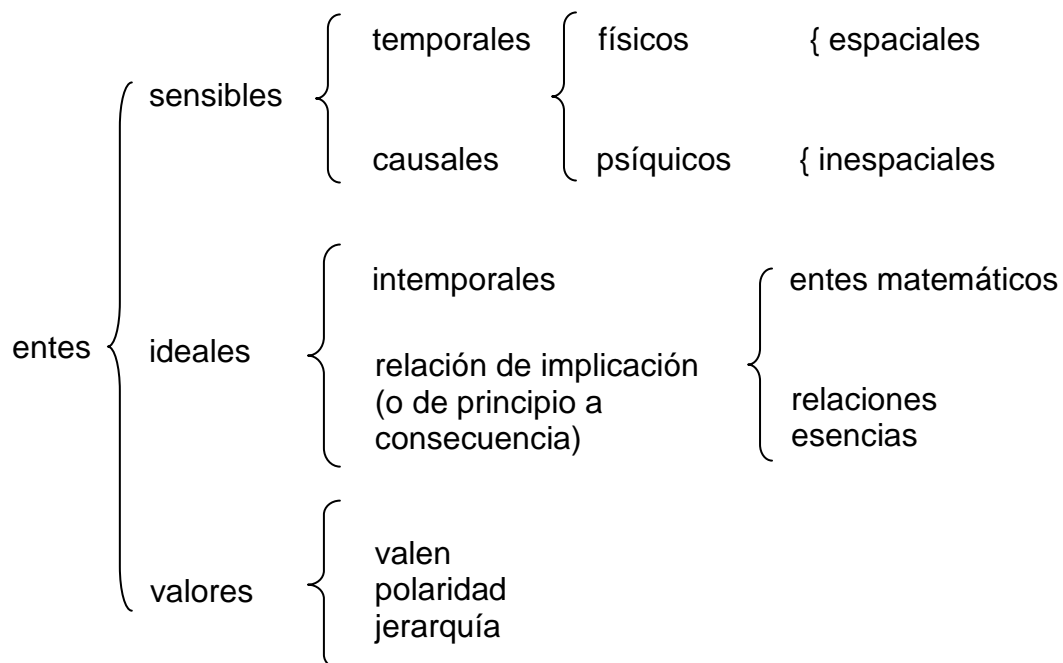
entes

sensibles

temporales

causales

físicos

psíquicos

{ espaciales

{ inespaciales

ideales

intemporales

relación de implicación (o de principio a consecuencia)

entes matemáticos

relaciones
esencias

valores

valen
polaridad
jerarquía